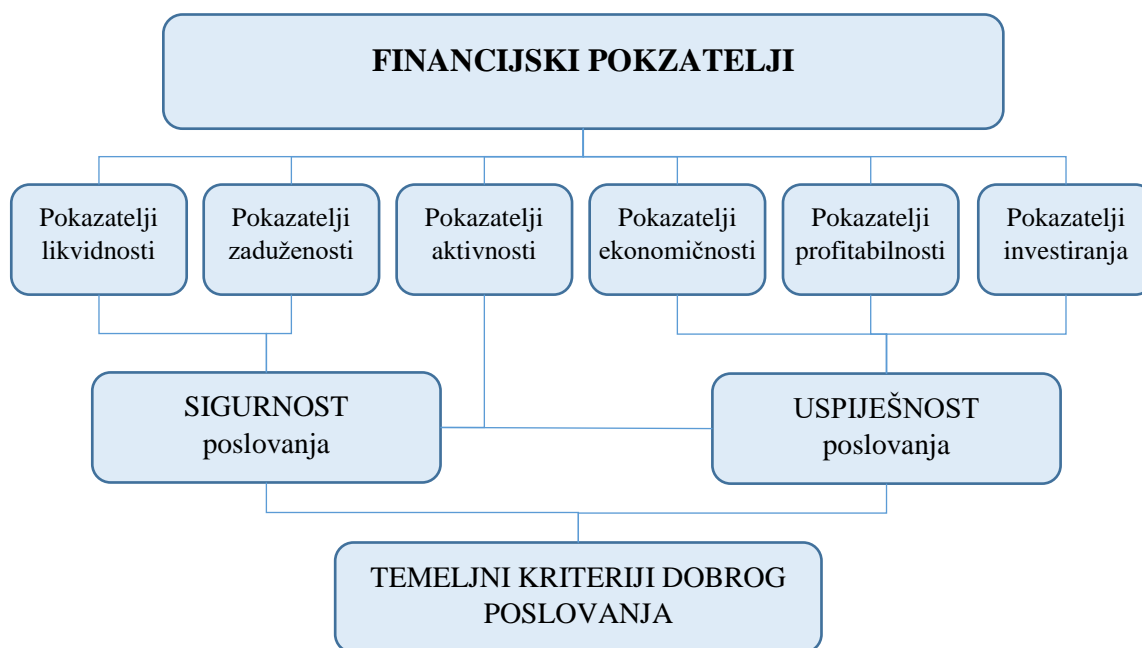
FINANCIJSKI POKZATELJI

Pokazatelji likvidnosti

Pokazatelji zaduženosti

Pokazatelji aktivnosti

Pokazatelji ekonomičnosti

Pokazatelji profitabilnosti

Pokazatelji investiranja

SIGURNOST poslovanja

USPIJEŠNOST poslovanja

TEMELJNI KRITERIJI DOBROG POSLOVANJA